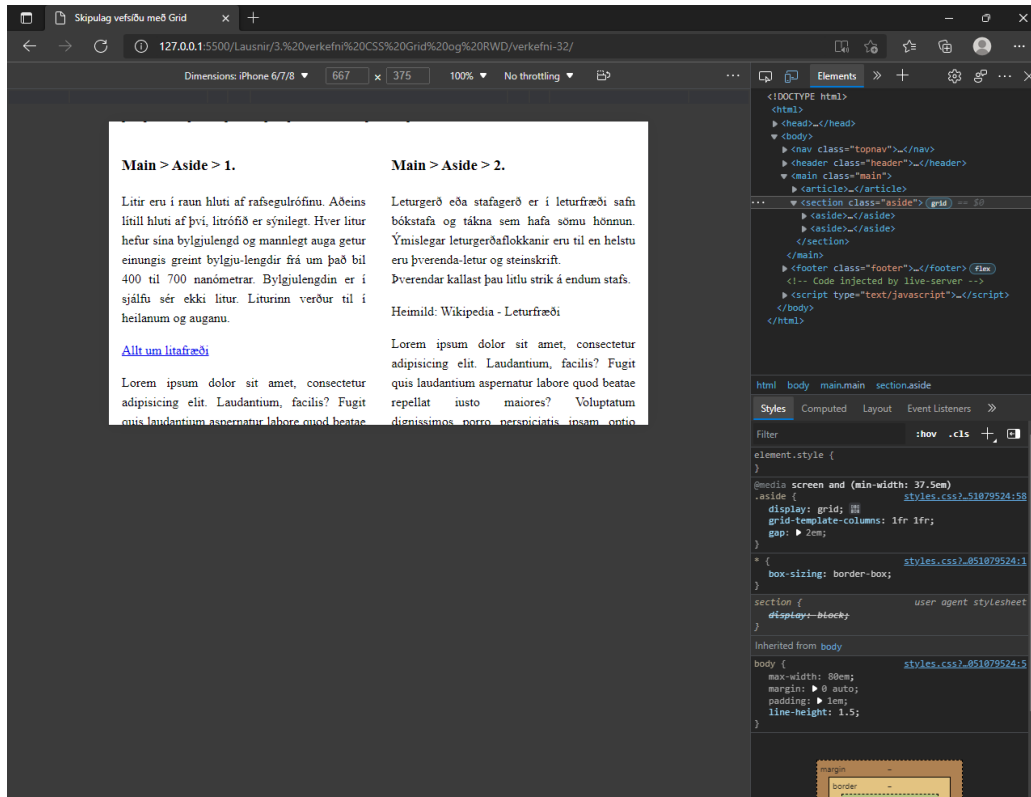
Skipulag vefsíðu með Grid

127.0.0.1:5500/Lausnir/3.%20verkefni%20CSS%20Grid%20og%20RWD/verkefni-32/

Dimensions: iPhone 6/7/8 667 x 375 100% No throttling

Main > Aside > 1.

Litir eru í raun hluti af rafsegulrófinu. Aðeins lítill hluti af því, litrófið er sýnilegt. Hver litur hefur sína bylgjulengd og mannlegt auga getur einungis greint bylgju-lengdir frá um það bil 400 til 700 nanómetrar. Bylgjulengdin er í sjálfu sér ekki litur. Liturinn verður til í heilanum og auganu.

Allt um litafræði

Lorem ipsum dolor sit amet, consectetur adipisicing elit. Laudantium, facilis? Fugit quis laudantium aspernatur labore quod beatae

Main > Aside > 2.

Leturgerð eða stafagerð er í leturfræði safn bókstafa og tákna sem hafa sömu hönnun. Ýmislegar leturgerðaflokkanir eru til en helstu eru þverenda-letur og steinskrift.
Þverendar kallast þau litlu strik á endum stafs.

Heimild: Wikipedia - Leturfræði

Lorem ipsum dolor sit amet, consectetur adipisicing elit. Laudantium, facilis? Fugit quis laudantium aspernatur labore quod beatae repellat iusto maiores? Voluptatum dignissimos porro perspiciatis ipsam optio

Elements

<!DOCTYPE html>
<html>
<head>…</head>
<body>
<nav class="topnav">…</nav>
<header class="header">…</header>
<main class="main">
<article>…</article>
<section class="aside"> grid == $0
<aside>…</aside>
<aside>…</aside>
</section>
</main>
<footer class="footer">…</footer> flex
<!-- Code injected by live-server -->
<script type="text/javascript">…</script>
</body>
</html>

html body main.main section.aside

Styles Computed Layout Event Listeners

Filter :hov .cls

element.style {
}

@media screen and (min-width: 37.5em)
.aside { styles.css?…51079524:58
display: grid;
grid-template-columns: 1fr 1fr;
gap: 2em;
}

* { styles.css?…051079524:1
box-sizing: border-box;
}

section { user agent stylesheet
display: block;
}

Inherited from body

body { styles.css?…051079524:5
max-width: 80em;
margin: 0 auto;
padding: 1em;
line-height: 1.5;
}

margin –
border –